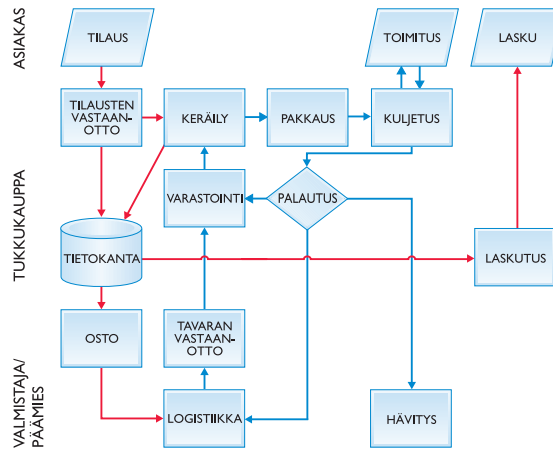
ASIAKAS

TUKKUKAUPPA

VALMISTAJA/ PÄÄMIES

TILAUS

TOIMITUS

LASKU

TILAUSTEN VASTAANOTTO

KERÄILY

PAKKAUS

KULJETUS

VARASTOINTI

PALAUTUS

TIETOKANTA

LASKUTUS

OSTO

TAVARAN VASTAANOTTO

LOGISTIIKKA

HÄVITYS